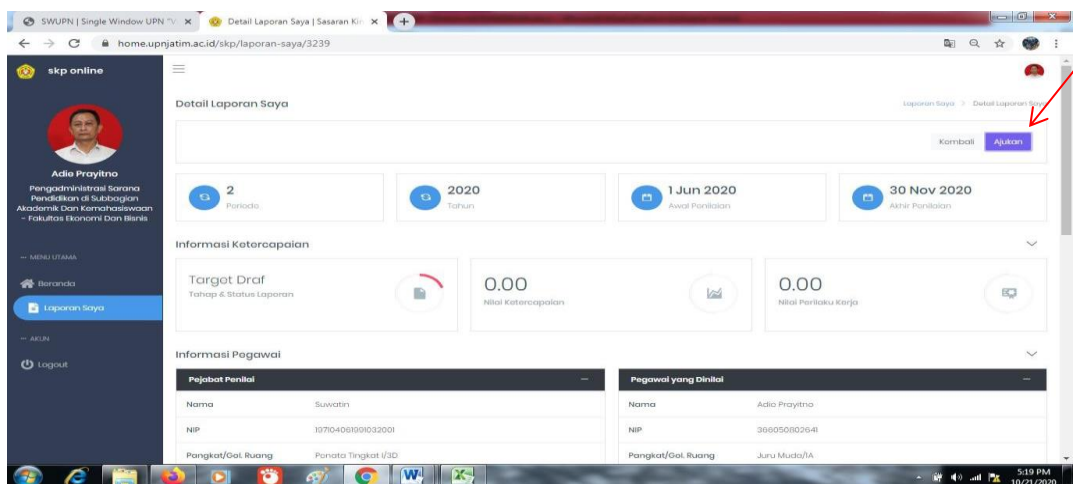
SWUPN | Single Window UPN "V ×
Detail Laporan Saya | Sasaran Ki ×
home.upnjatim.ac.id/skp/laporan-saya/3239

skp online

Adie Prayitno
Pengadministrasi Sarana Pendidikan di Subbagian Akademik Dan Kemahasiswaan - Fakultas Ekonomi Dan Bisnis

-- MENU UTAMA
Beranda
Laporan Saya
-- AKUN
Logout

Detail Laporan Saya
Laporan Saya > Detail Laporan Saya

Kembali Ajukan

2
Periode

2020
Tahun

1 Jun 2020
Awal Penilaian

30 Nov 2020
Akhir Penilaian

Informasi Ketercapaian

Target Draf
Tahap & Status Laporan

0.00
Nilai Ketercapaian

0.00
Nilai Perilaku Kerja

Informasi Pegawai

| Pejabat Penilai | |
|---|---|
| Nama | Suwatin |
| NIP | 197104061991032001 |
| Pangkat/Gol. Ruang | Penata Tingkat I/3D |

| Pegawai yang Dinilai | |
|---|---|
| Nama | Adie Prayitno |
| NIP | 366050802641 |
| Pangkat/Gol. Ruang | Juru Muda/IA |

5:19 PM
10/21/2020